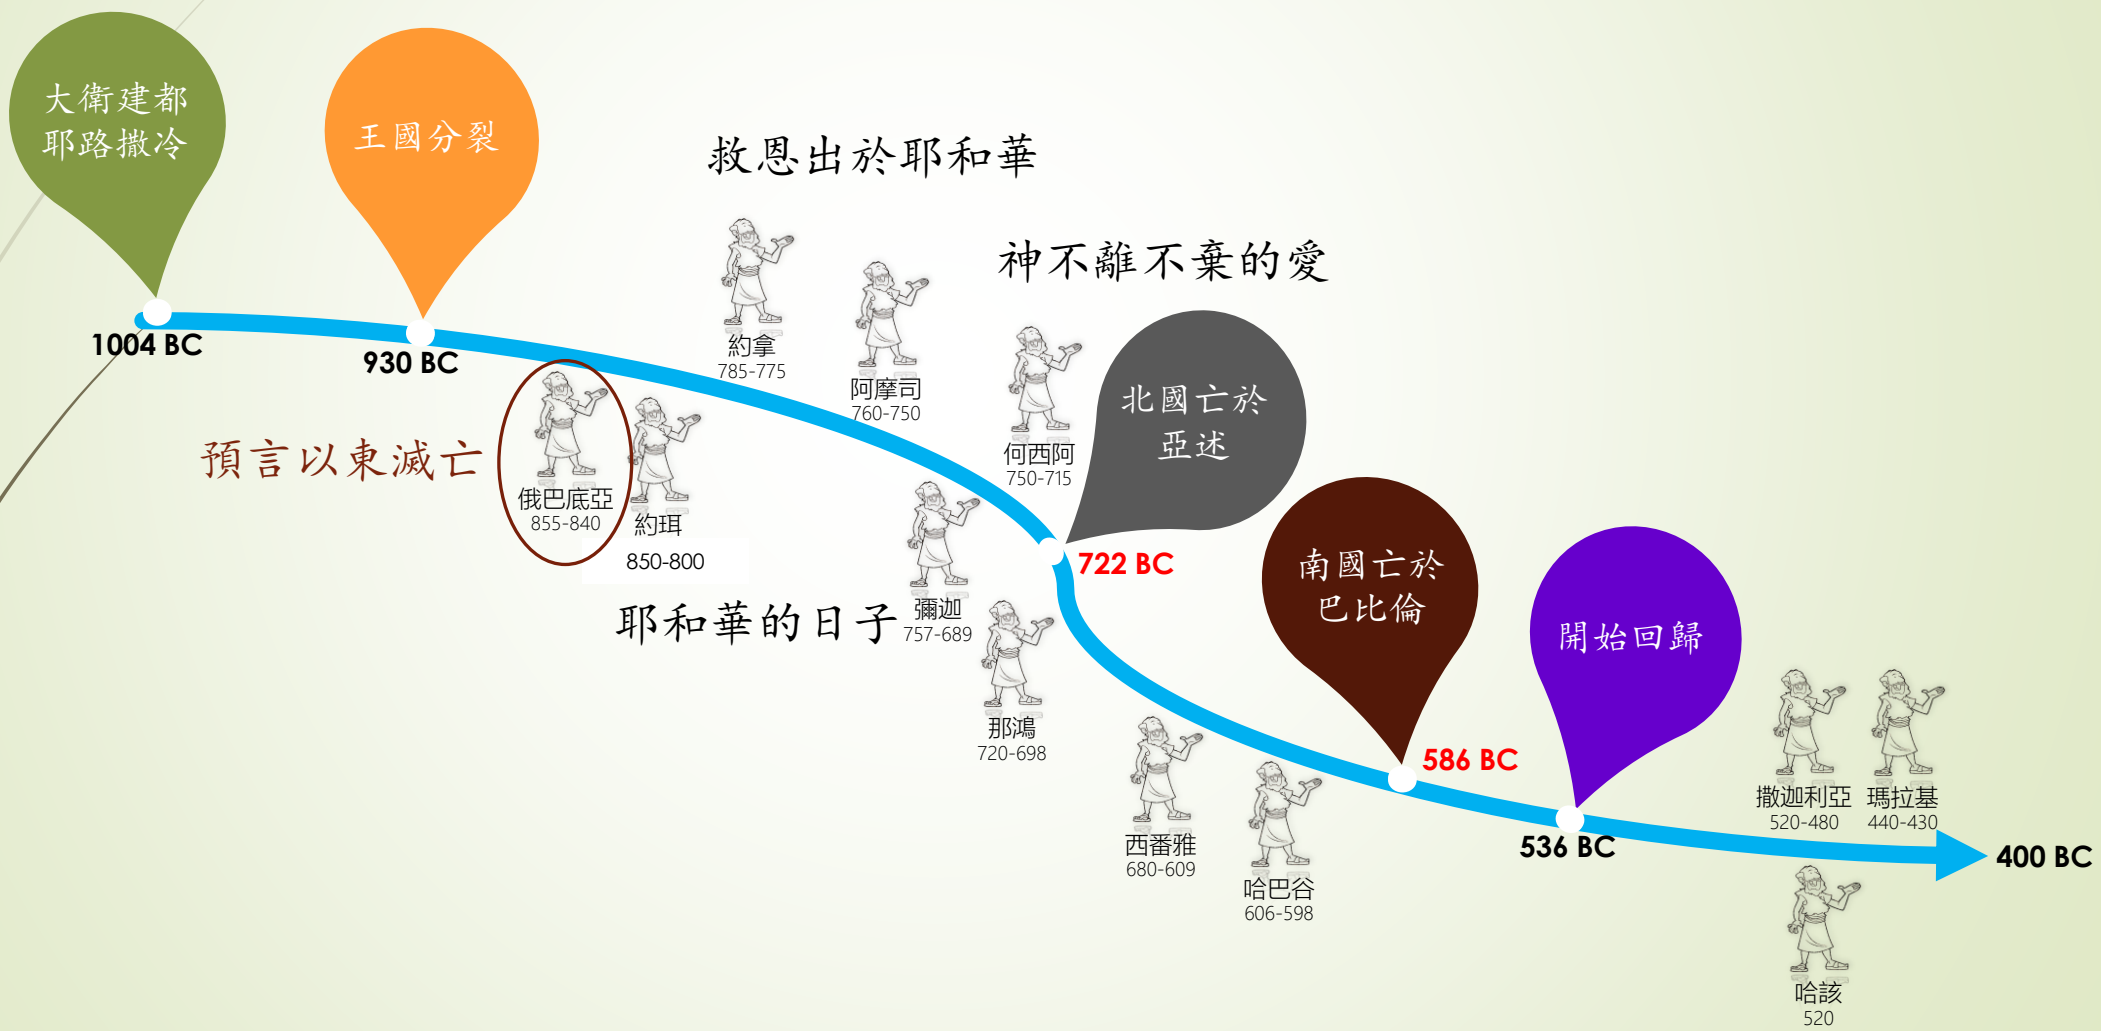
大衛建都
耶路撒冷

王國分裂

救恩出於耶和華

神不離不棄的愛

1004 BC

930 BC

約拿
785-775

阿摩司
760-750

何西阿
750-715

北國亡於
亞述

預言以東滅亡

俄巴底亞
855-840

約珥
850-800

彌迦
757-689

722 BC

耶和華的日子

那鴻
720-698

南國亡於
巴比倫

開始回歸

西番雅
680-609

哈巴谷
606-598

586 BC

536 BC

撒迦利亞
520-480

瑪拉基
440-430

400 BC

哈該
520